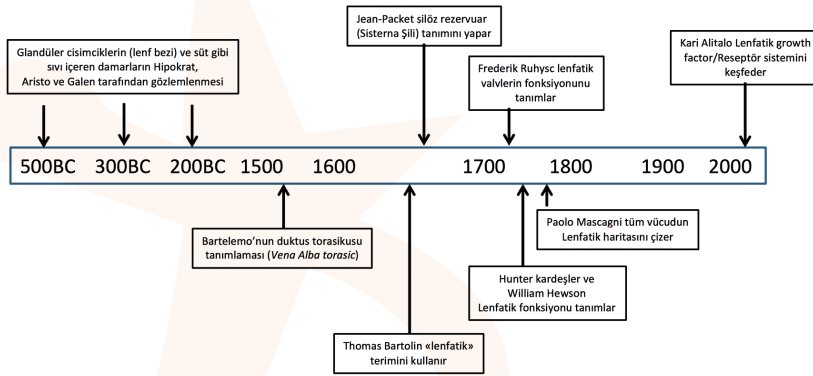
Jean-Packet silöz rezervuar (Sisterna Şili) tanımını yapar

Glandüler cisimciklerin (lenf bezi) ve süt gibi sıvı içeren damarların Hipokrat, Aristo ve Galen tarafından gözlemlenmesi

Frederik Ruhysc lenfatik valvlerin fonksiyonunu tanımlar

Kari Alitalo Lenfatik growth factor/Reseptör sistemini keşfeder

500BC 300BC 200BC 1500 1600 1700 1800 1900 2000

Bartelemo'nun duktus torasikusu tanımlaması (*Vena Alba torasic*)

Paolo Mascagni tüm vücudun Lenfatik haritasını çizer

Hunter kardeşler ve William Hewson Lenfatik fonksiyonu tanımlar

Thomas Bartolin «lenfatik» terimini kullanır